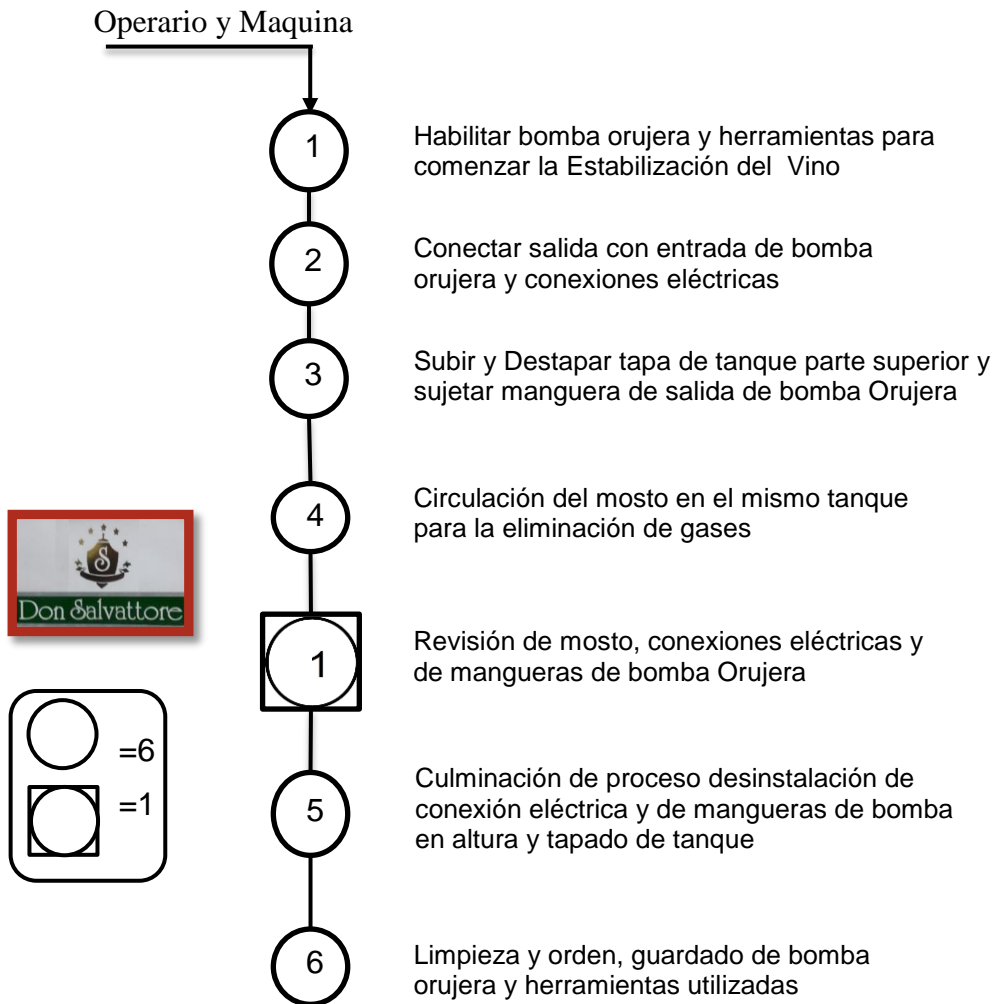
Operario y Maquina

1 Habilitar bomba orujera y herramientas para comenzar la Estabilización del Vino

2 Conectar salida con entrada de bomba orujera y conexiones eléctricas

3 Subir y Destapar tapa de tanque parte superior y sujetar manguera de salida de bomba Orujera

4 Circulación del mosto en el mismo tanque para la eliminación de gases

S
Don Salvattore

1 Revisión de mosto, conexiones eléctricas y de mangueras de bomba Orujera

=6
=1

5 Culminación de proceso desinstalación de conexión eléctrica y de mangueras de bomba en altura y tapado de tanque

6 Limpieza y orden, guardado de bomba orujera y herramientas utilizadas